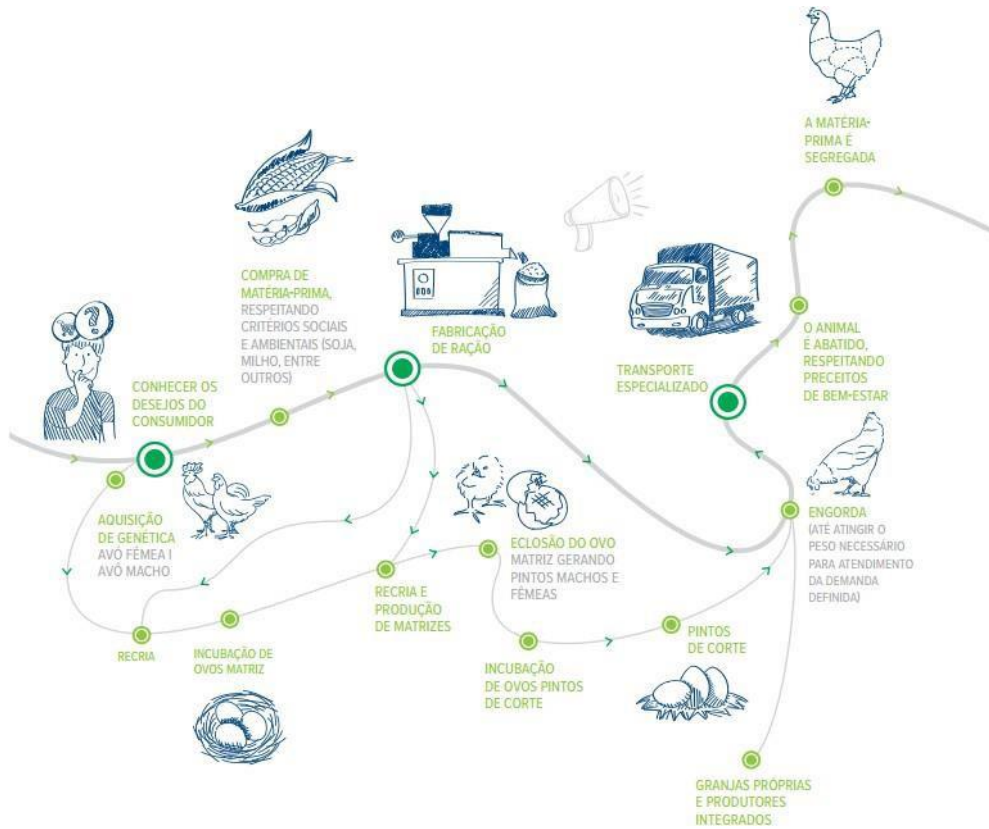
A MATÉRIA-PRIMA É SEGREGADA

COMPRA DE MATÉRIA-PRIMA, RESPEITANDO CRITÉRIOS SOCIAIS E AMBIENTAIS (SOJA, MILHO, ENTRE OUTROS)

FABRICAÇÃO DE RAÇÃO

O ANIMAL É ABATIDO, RESPEITANDO PRECEITOS DE BEM-ESTAR

TRANSPORTE ESPECIALIZADO

CONHECER OS DESEJOS DO CONSUMIDOR

AQUISIÇÃO DE GENÉTICA AVÓ FÊMEA I AVÓ MACHO

ECLOSÃO DO OVO MATRIZ GERANDO PINTOS MACHOS E FÊMEAS

ENGORDA (ATÉ ATINGIR O PESO NECESSÁRIO PARA ATENDIMENTO DA DEMANDA DEFINIDA)

RECRIA E PRODUÇÃO DE MATRIZES

RECRIA

INCUBAÇÃO DE OVOS MATRIZ

PINTOS DE CORTE

INCUBAÇÃO DE OVOS PINTOS DE CORTE

GRANJAS PRÓPRIAS E PRODUTORES INTEGRADOS